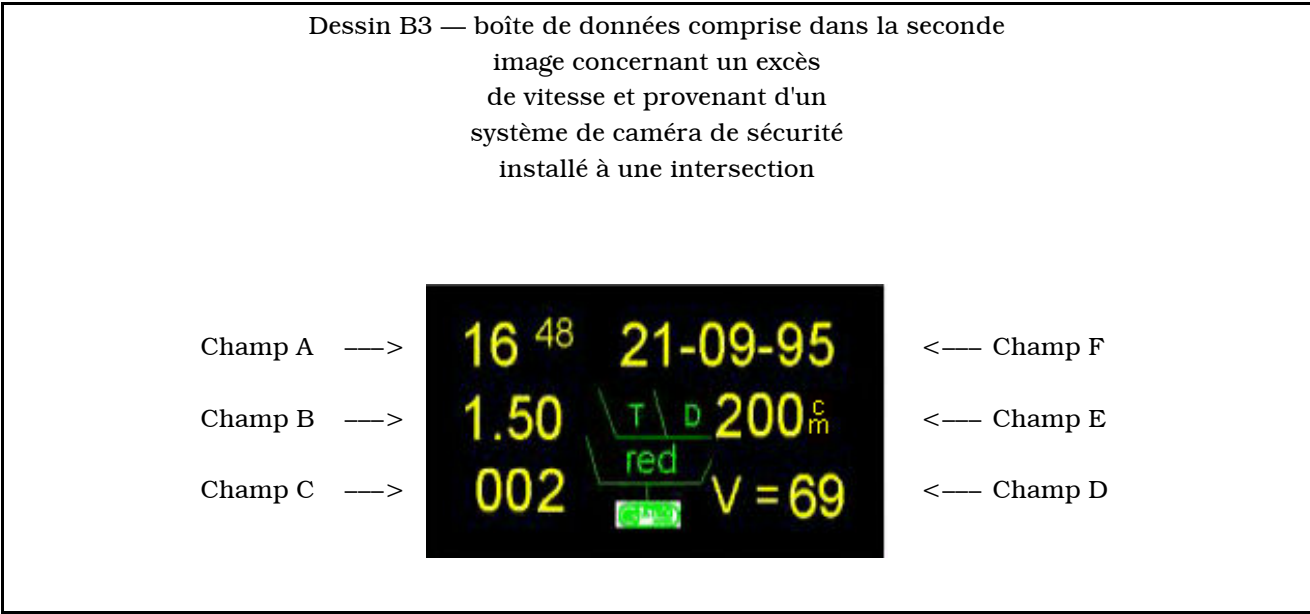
Dessin B3 — boîte de données comprise dans la seconde image concernant un excès de vitesse et provenant d'un système de caméra de sécurité installé à une intersection

Champ A ––->
16 48 21-09-95
<––– Champ F

Champ B ––->
1.50 T D 200 $\frac{c}{m}$
<––– Champ E

red

Champ C ––->
002 V = 69
<––– Champ D

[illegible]